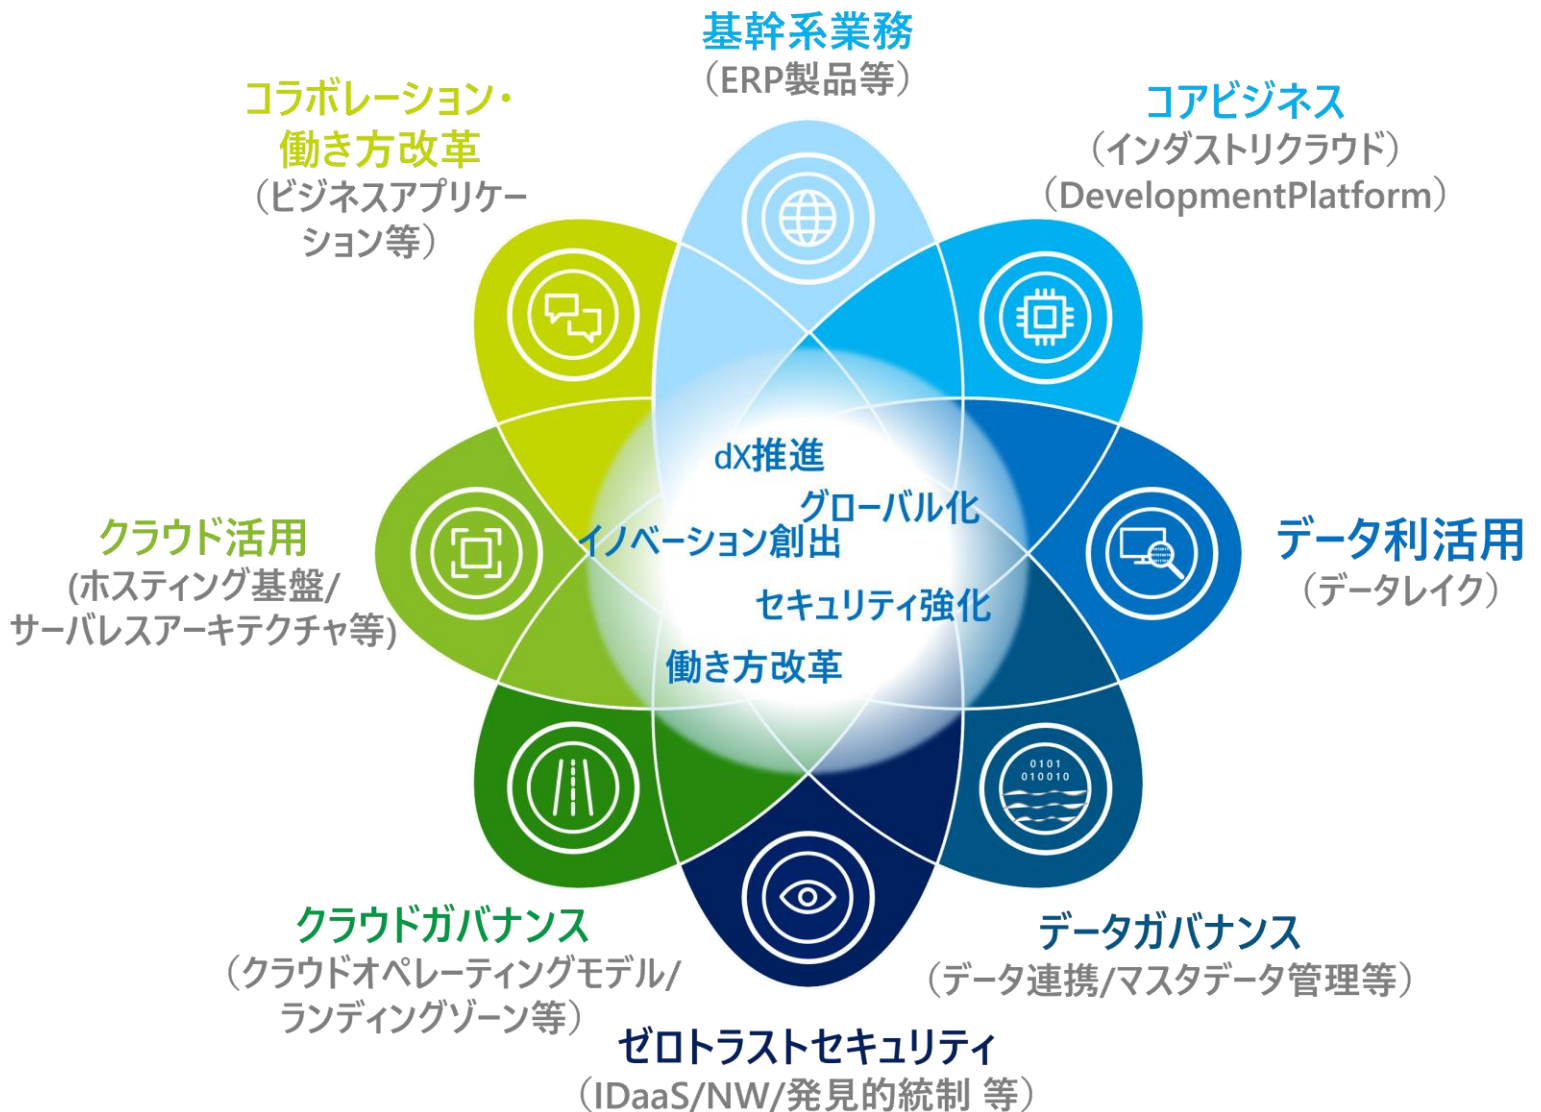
基幹系業務
（ERP製品等）

コラボレーション・
働き方改革
（ビジネスアプリケーション等）

コアビジネス
（インダストリクラウド）
（DevelopmentPlatform）

dX推進
グローバル化
イノベーション創出
セキュリティ強化
働き方改革

クラウド活用
(ホスティング基盤/
サーバレスアーキテクチャ等)

データ利活用
（データレイク）

0101
010010

クラウドガバナンス
（クラウドオペレーティングモデル/
ランディングゾーン等）

データガバナンス
（データ連携/マスタデータ管理等）

ゼロトラストセキュリティ
（IDaaS/NW/発見的統制 等）